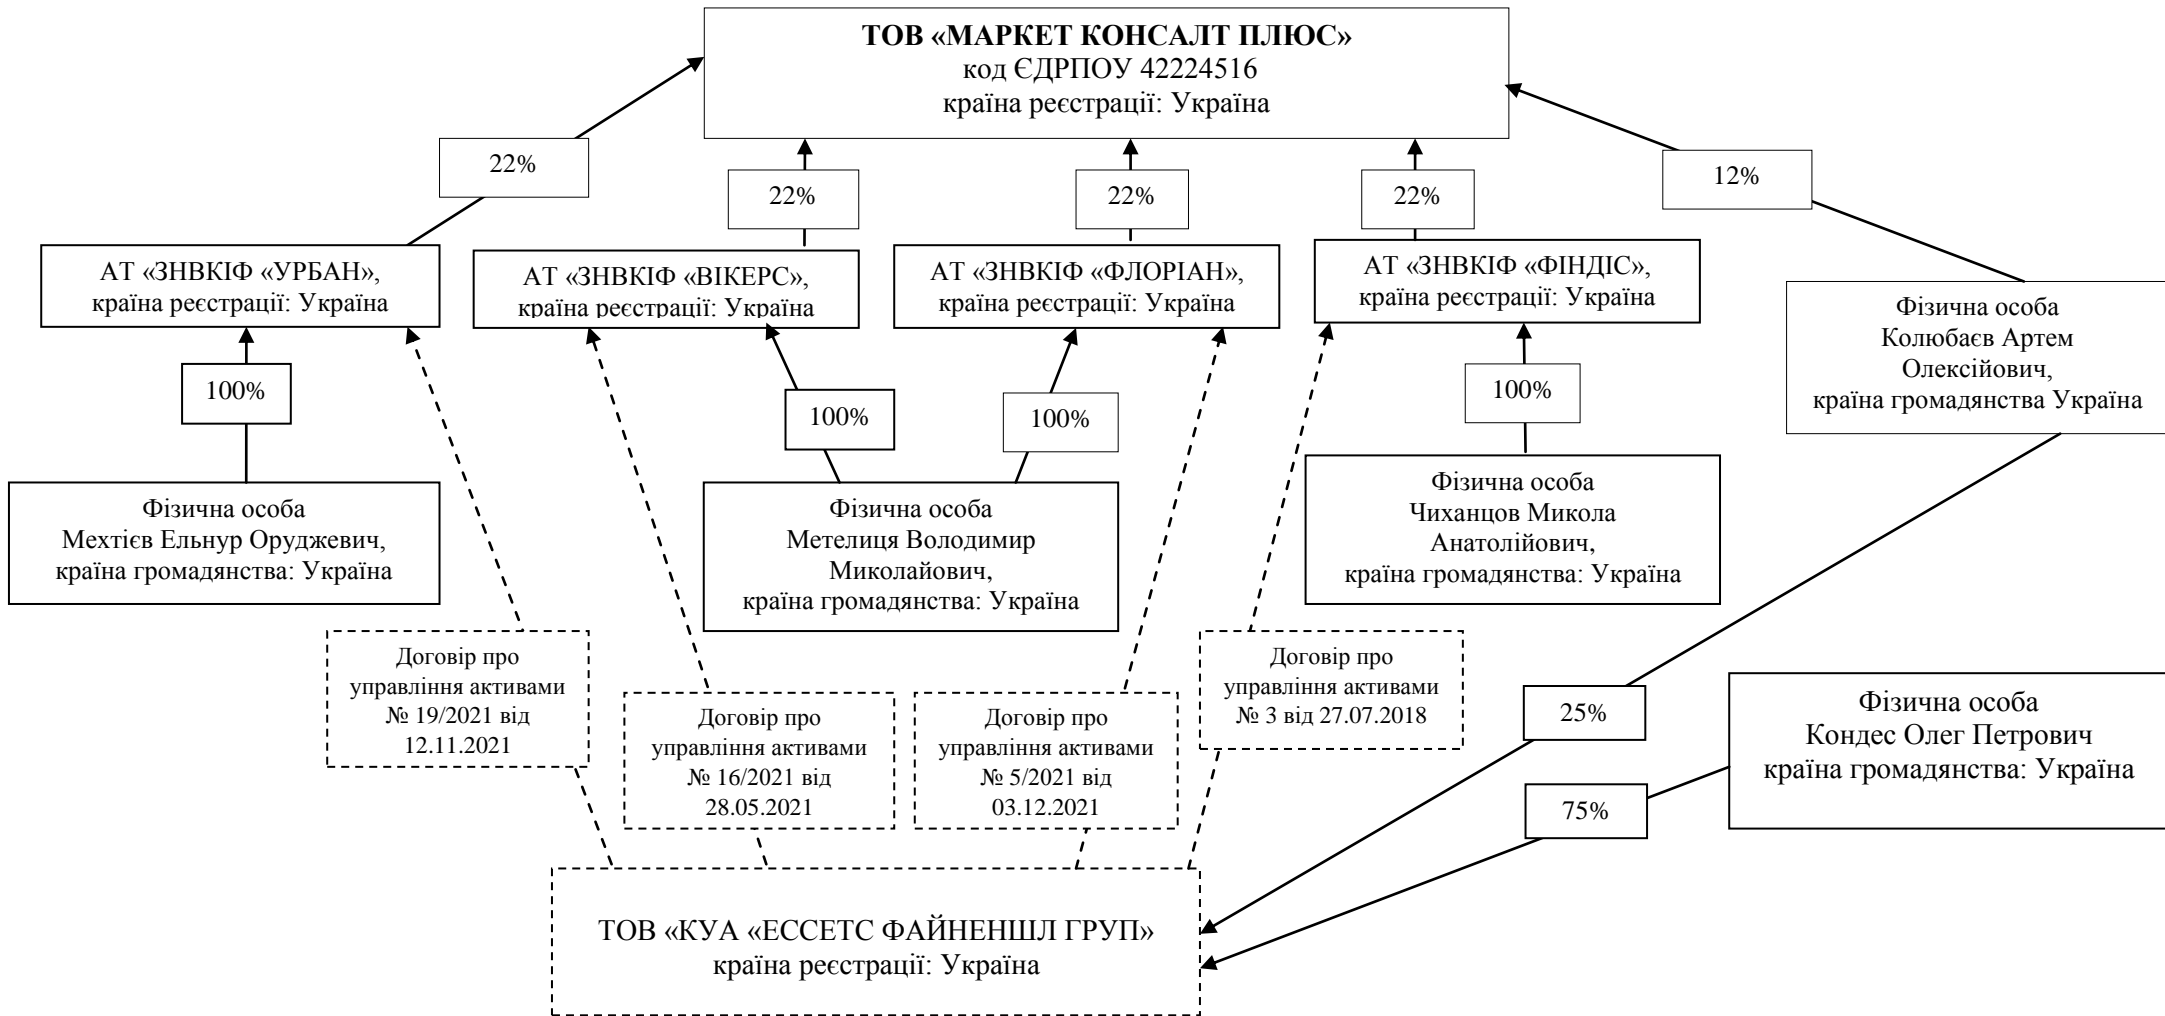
ТОВ «МАРКЕТ КОНСАЛТ ПЛЮС»
код ЄДРПОУ 42224516
країна реєстрації: Україна

22%

22%

22%

22%

12%

АТ «ЗНВКІФ «УРБАН», країна реєстрації: Україна

АТ «ЗНВКІФ «ВІКЕРС», країна реєстрації: Україна

АТ «ЗНВКІФ «ФЛОРІАН», країна реєстрації: Україна

АТ «ЗНВКІФ «ФІНДІС», країна реєстрації: Україна

Фізична особа Колюбаєв Артем Олексійович, країна громадянства Україна

100%

100%

100%

100%

Фізична особа Мехтієв Ельнур Оруджевич, країна громадянства: Україна

Фізична особа Метелиця Володимир Миколайович, країна громадянства: Україна

Фізична особа Чиханцов Микола Анатолійович, країна громадянства: Україна

Договір про управління активами № 19/2021 від 12.11.2021

Договір про управління активами № 16/2021 від 28.05.2021

Договір про управління активами № 5/2021 від 03.12.2021

Договір про управління активами № 3 від 27.07.2018

25%

Фізична особа Кондес Олег Петрович країна громадянства: Україна

75%

ТОВ «КУА «ЕССЕТС ФАЙНЕНШЛ ГРУП» країна реєстрації: Україна